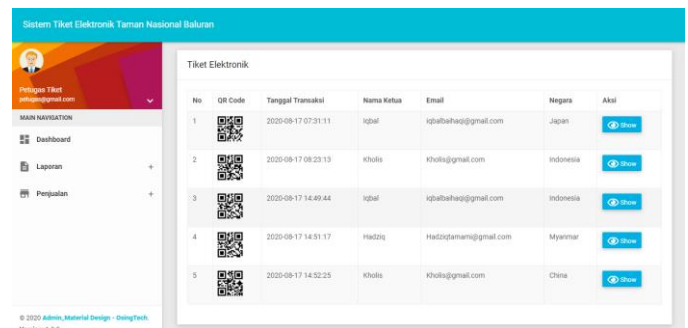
Sistem Tiket Elektronik Taman Nasional Baluran

Petugas Tiket
petugas@gmail.com

MAIN NAVIGATION

Dashboard

Laporan +

Penjualan +

Tiket Elektronik

| No | QR Code | Tanggal Transaksi | Nama Ketua | Email | Negara | Aksi |
|---|---|---|---|---|---|---|
| 1 | | 2020-08-17 07:31:11 | Iqbal | iqbalbaihaqi@gmail.com | Japan | Show |
| 2 | | 2020-08-17 08:23:13 | Kholis | Kholis@gmail.com | Indonesia | Show |
| 3 | | 2020-08-17 14:49:44 | Iqbal | iqbalbaihaqi@gmail.com | Indonesia | Show |
| 4 | | 2020-08-17 14:51:17 | Hadziq | Hadziqtamami@gmail.com | Myanmar | Show |
| 5 | | 2020-08-17 14:52:25 | Kholis | Kholis@gmail.com | China | Show |

© 2020 Admin_Material Design - OsingTech
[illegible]